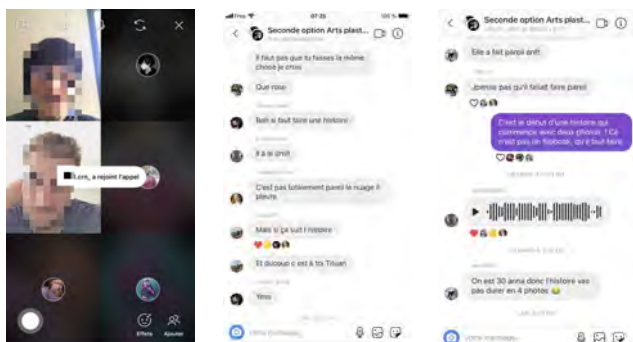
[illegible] a rejoint l'appel

Effets Ajouter

07:35

Seconde option Arts plast...

Il faut pas que tu fasses la même chose je crois

Que rose

Bah si faut faire une histoire

Il a le droit

C'est pas totalement pareil le nuage il pleure

Mais si ça suit l'histoire

Et ducoup c est à toi Titouan

Yess

Seconde option Arts plast...

Elle a fait pareil ant!

Jpense pas qu'il fallait faire pareil

C'est le début d'une histoire qui commence avec deux photos ! Ce n'est pas un flipbook, qu'il faut faire

On est 30 ainsi donc l'histoire vas pas durer en 4 photos